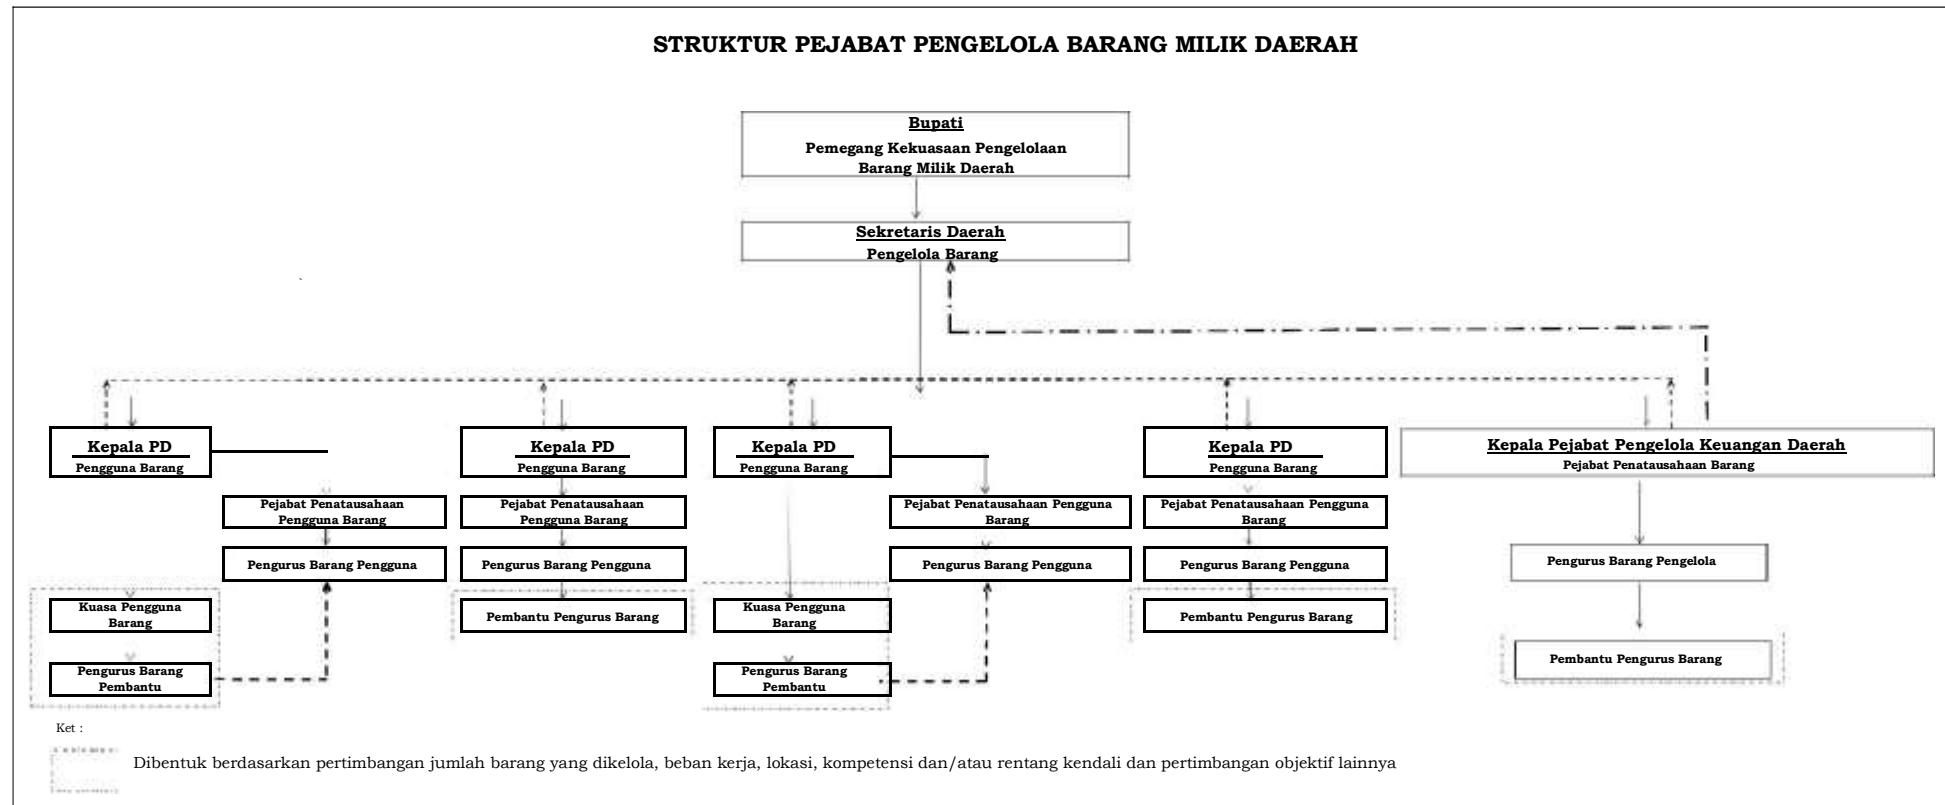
STRUKTUR PEJABAT PENGELOLA BARANG MILIK DAERAH

Bupati
Pemegang Kekuasaan Pengelolaan Barang Milik Daerah

Sekretaris Daerah
Pengelola Barang

Kepala PD
Pengguna Barang

Pejabat Penatausahaan Pengguna Barang

Pengurus Barang Pengguna

Kuasa Pengguna Barang

Pengurus Barang Pembantu

Kepala PD
Pengguna Barang

Pejabat Penatausahaan Pengguna Barang

Pengurus Barang Pengguna

Pembantu Pengurus Barang

Kepala PD
Pengguna Barang

Pejabat Penatausahaan Pengguna Barang

Pengurus Barang Pengguna

Kuasa Pengguna Barang

Pengurus Barang Pembantu

Kepala PD
Pengguna Barang

Pejabat Penatausahaan Pengguna Barang

Pengurus Barang Pengguna

Pembantu Pengurus Barang

Kepala Pejabat Pengelola Keuangan Daerah
Pejabat Penatausahaan Barang

Pengurus Barang Pengelola

Pembantu Pengurus Barang

Ket :

Dibentuk berdasarkan pertimbangan jumlah barang yang dikelola, beban kerja, lokasi, kompetensi dan/atau rentang kendali dan pertimbangan objektif lainnya